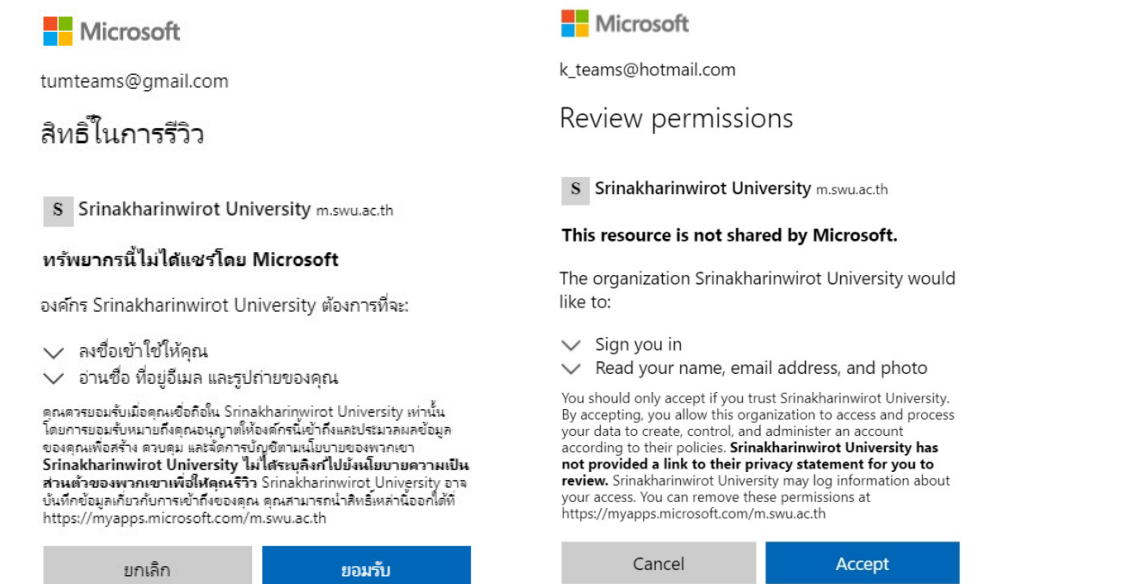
Microsoft

tumteams@gmail.com

สิทธิ์ในการรีวิว

S Srinakharinwirot University m.swu.ac.th

ทรัพยากรนี้ไม่ได้แชร์โดย Microsoft

องค์กร Srinakharinwirot University ต้องการที่จะ:

ลงชื่อเข้าใช้ให้คุณ
อ่านชื่อ ที่อยู่อีเมล และรูปถ่ายของคุณ

คุณควรยอมรับเมื่อคุณเชื่อถือใน Srinakharinwirot University เท่านั้น โดยการยอมรับหมายถึงคุณอนุญาตให้องค์กรนี้เข้าถึงและประมวลผลข้อมูลของคุณเพื่อสร้าง ควบคุม และจัดการบัญชีตามนโยบายของพวกเขา **Srinakharinwirot University ไม่ได้ระบุลิงก์ไปยังนโยบายความเป็นส่วนตัวของพวกเขาเพื่อให้คุณรีวิว** Srinakharinwirot University อาจบันทึกข้อมูลเกี่ยวกับการเข้าถึงของคุณ คุณสามารถนำสิทธิ์เหล่านี้ออกได้ที่ https://myapps.microsoft.com/m.swu.ac.th

ยกเลิก | ยอมรับ

Microsoft

k_teams@hotmail.com

Review permissions

S Srinakharinwirot University m.swu.ac.th

This resource is not shared by Microsoft.

The organization Srinakharinwirot University would like to:

Sign you in
Read your name, email address, and photo

You should only accept if you trust Srinakharinwirot University. By accepting, you allow this organization to access and process your data to create, control, and administer an account according to their policies. **Srinakharinwirot University has not provided a link to their privacy statement for you to review.** Srinakharinwirot University may log information about your access. You can remove these permissions at https://myapps.microsoft.com/m.swu.ac.th

Cancel | Accept